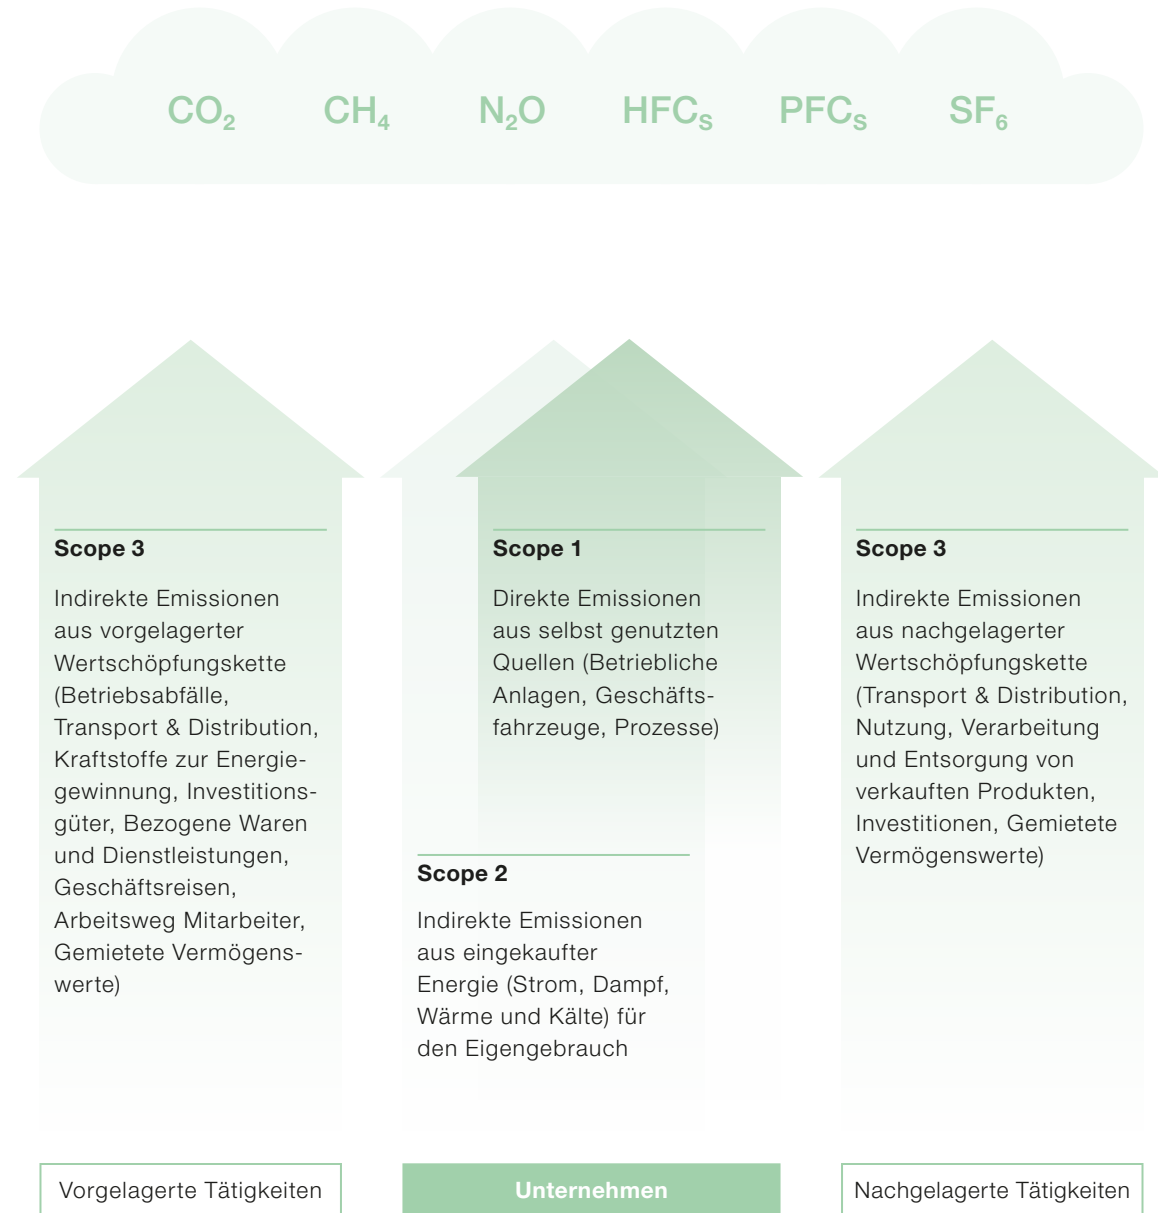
$CO_2$ $CH_4$ $N_2O$ $HFC_S$ $PFC_S$ $SF_6$

Scope 3

Indirekte Emissionen aus vorgelagerter Wertschöpfungskette (Betriebsabfälle, Transport & Distribution, Kraftstoffe zur Energiegewinnung, Investitionsgüter, Bezogene Waren und Dienstleistungen, Geschäftsreisen, Arbeitsweg Mitarbeiter, Gemietete Vermögenswerte)

Scope 1

Direkte Emissionen aus selbst genutzten Quellen (Betriebliche Anlagen, Geschäftsfahrzeuge, Prozesse)

Scope 2

Indirekte Emissionen aus eingekaufter Energie (Strom, Dampf, Wärme und Kälte) für den Eigengebrauch

Scope 3

Indirekte Emissionen aus nachgelagerter Wertschöpfungskette (Transport & Distribution, Nutzung, Verarbeitung und Entsorgung von verkauften Produkten, Investitionen, Gemietete Vermögenswerte)

Vorgelagerte Tätigkeiten

Unternehmen

Nachgelagerte Tätigkeiten